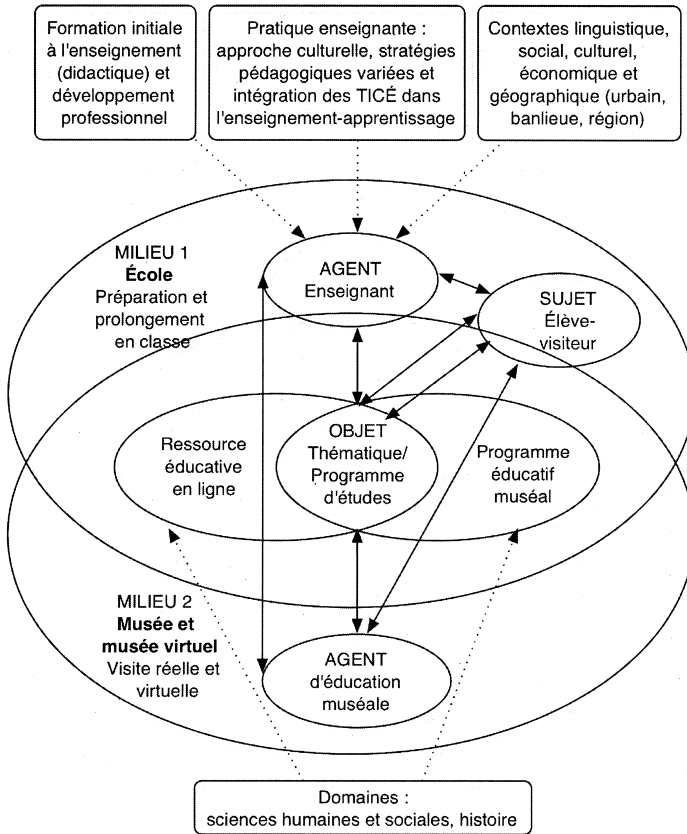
Formation initiale à l'enseignement (didactique) et développement professionnel

Pratique enseignante : approche culturelle, stratégies pédagogiques variées et intégration des TICÉ dans l'enseignement-apprentissage

Contextes linguistique, social, culturel, économique et géographique (urbain, banlieue, région)

MILIEU 1
**École**
Préparation et prolongement en classe

AGENT
Enseignant

SUJET
Élève-visiteur

Ressource éducative en ligne

OBJET
Thématique/ Programme d'études

Programme éducatif muséal

MILIEU 2
**Musée et musée virtuel**
Visite réelle et virtuelle

AGENT
d'éducation muséale

Domaines :
sciences humaines et sociales, histoire